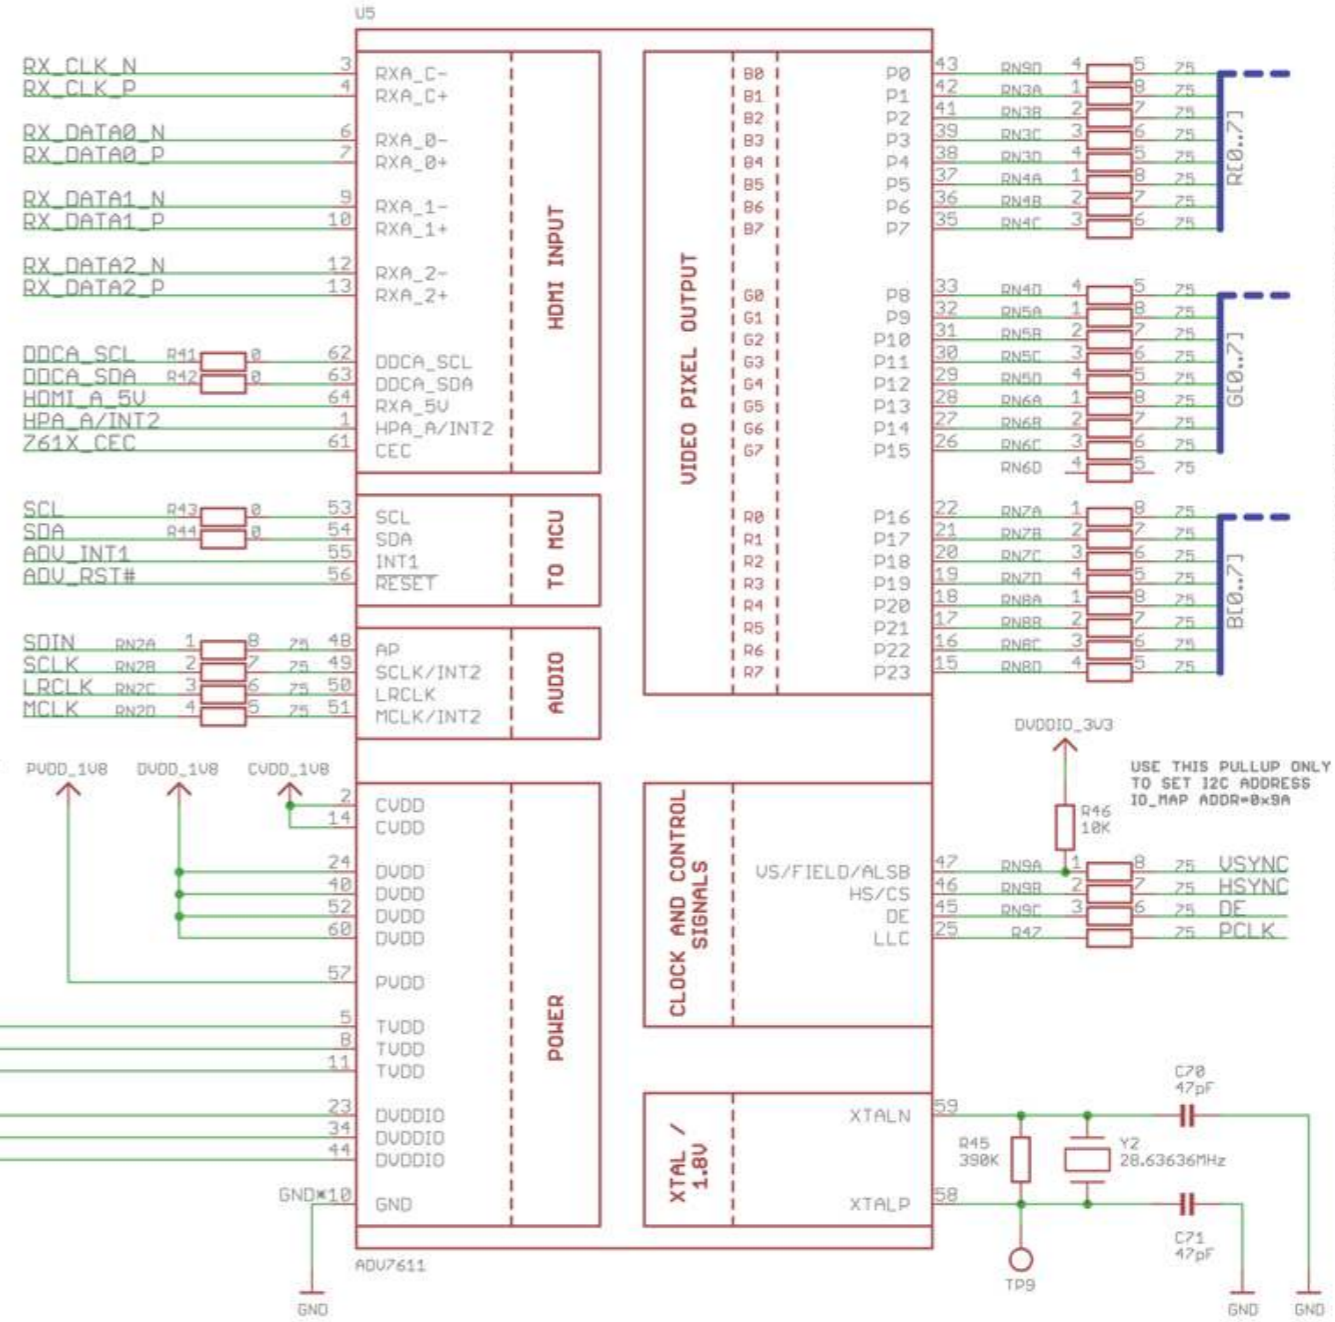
U5

RX_CLK_N 3 RXA_C-
RX_CLK_P 4 RXA_C+
RX_DATA0_N 6 RXA_0-
RX_DATA0_P 7 RXA_0+
RX_DATA1_N 9 RXA_1-
RX_DATA1_P 10 RXA_1+
RX_DATA2_N 12 RXA_2-
RX_DATA2_P 13 RXA_2+
DDCA_SCL R41 0 62 DDCA_SCL
DDCA_SDA R42 0 63 DDCA_SDA
HDMI_A_5V 64 RXA_5V
HPA_A/INT2 1 HPA_A/INT2
Z61X_CEC 61 CEC
HDMI INPUT

SCL R43 0 53 SCL
SDA R44 0 54 SDA
ADV_INT1 55 INT1
ADV_RST# 56 RESET
TO MCU

SDIN RN2A 1 8 75 48 AP
SCLK RN2B 2 7 75 49 SCLK/INT2
LRCLK RN2C 3 6 75 50 LRCLK
MCLK RN2D 4 5 75 51 MCLK/INT2
AUDIO

VIDEO PIXEL OUTPUT
B0 B1 B2 B3 B4 B5 B6 B7 G0 G1 G2 G3 G4 G5 G6 G7 R0 R1 R2 R3 R4 R5 R6 R7

P0 43 RN9D 4 5 75
P1 42 RN3A 1 8 75
P2 41 RN3B 2 7 75
P3 39 RN3C 3 6 75
P4 38 RN3D 4 5 75
P5 37 RN4A 1 8 75
P6 36 RN4B 2 7 75
P7 35 RN4C 3 6 75
R[0..7]
P8 33 RN4D 4 5 75
P9 32 RN5A 1 8 75
P10 31 RN5B 2 7 75
P11 30 RN5C 3 6 75
P12 29 RN5D 4 5 75
P13 28 RN6A 1 8 75
P14 27 RN6B 2 7 75
P15 26 RN6C 3 6 75
RN6D 4 5 75
G[0..7]
P16 22 RN7A 1 8 75
P17 21 RN7B 2 7 75
P18 20 RN7C 3 6 75
P19 19 RN7D 4 5 75
P20 18 RN8A 1 8 75
P21 17 RN8B 2 7 75
P22 16 RN8C 3 6 75
P23 15 RN8D 4 5 75
B[0..7]

PVDD_1V8 DVDD_1V8 CVDD_1V8
2 CVDD
14 CVDD
24 DVDD
40 DVDD
52 DVDD
60 DVDD
57 PVDD
5 TVDD
8 TVDD
11 TVDD
23 DVDDIO
34 DVDDIO
44 DVDDIO
GND*10 GND
POWER
GND
ADV7611

DVDDIO_3V3
USE THIS PULLUP ONLY TO SET I2C ADDRESS IO_MAP ADDR=0x9A
R46 10K
CLOCK AND CONTROL SIGNALS
VS/FIELD/ALSB 47 RN9A 1 8 75 VSYNC
HS/CS 46 RN9B 2 7 75 HSYNC
DE 45 RN9C 3 6 75 DE
LLC 25 R47 75 PCLK

XTAL / 1.8V
XTALN 59
XTALP 58
C70 47pF
R45 390K
Y2 28.63636MHz
C71 47pF
TP9
GND GND